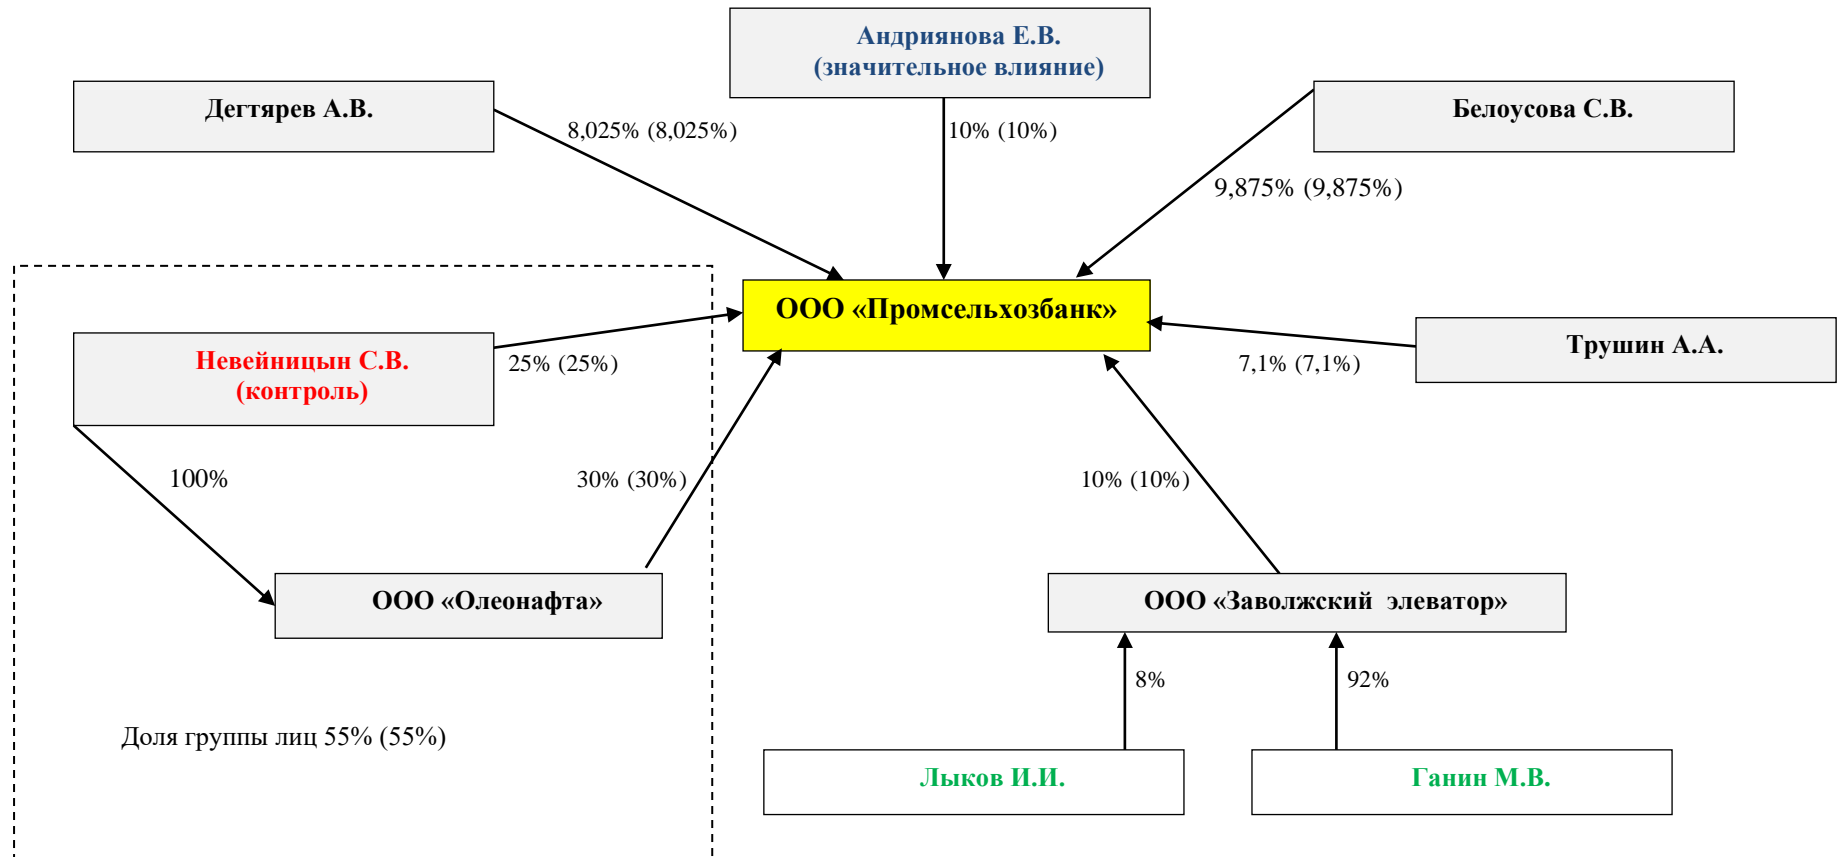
Андриянова Е.В.
(значительное влияние)

Дегтярев А.В.

Белоусова С.В.

8,025% (8,025%)

10% (10%)

9,875% (9,875%)

ООО «Промсельхозбанк»

Невейницын С.В.
(контроль)

25% (25%)

Трушин А.А.

7,1% (7,1%)

100%

30% (30%)

10% (10%)

ООО «Олеонафта»

ООО «Заволжский элеватор»

8%

92%

Доля группы лиц 55% (55%)

Лыков И.И.

Ганин М.В.